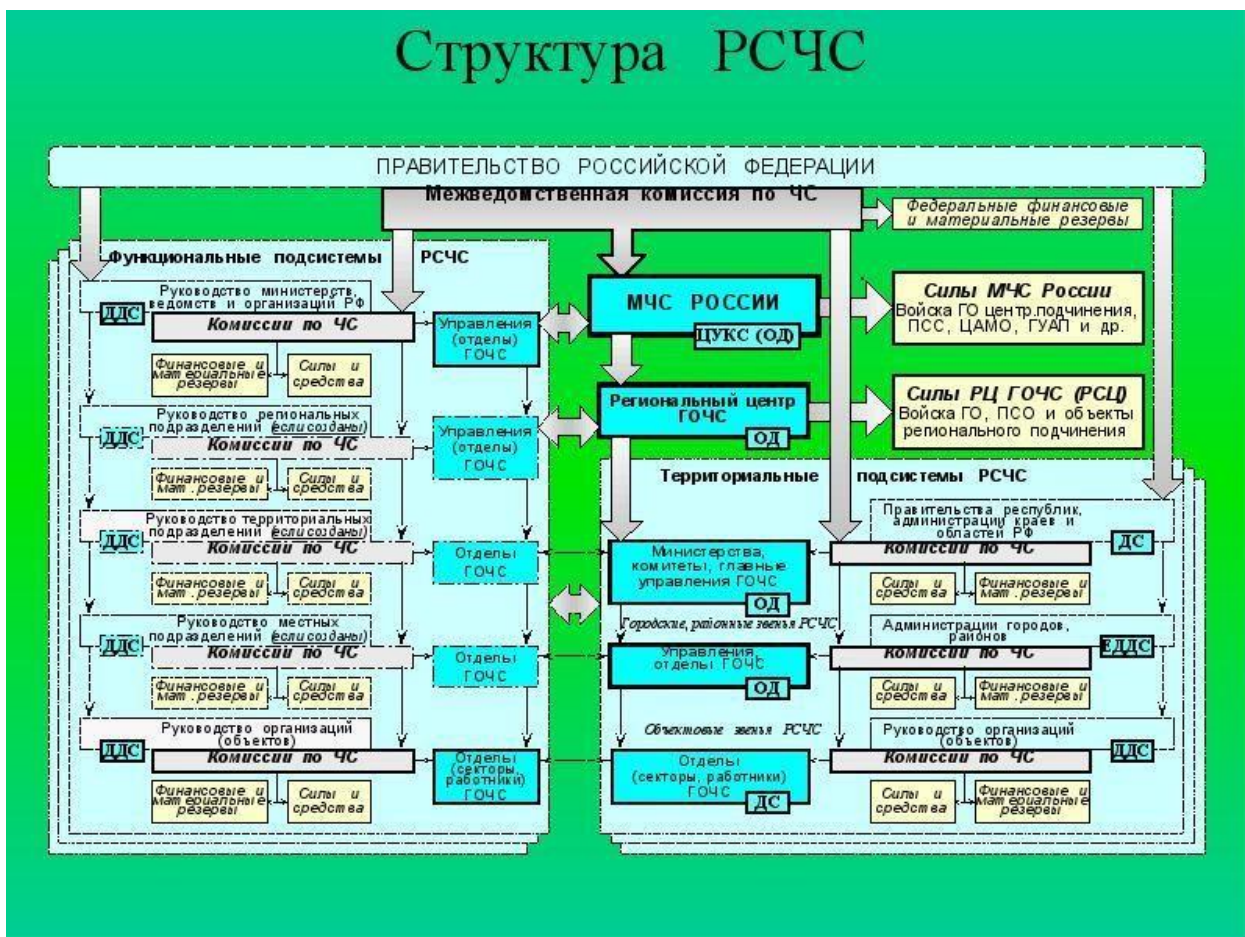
Структура РСЧС

ПРАВИТЕЛЬСТВО РОССИЙСКОЙ ФЕДЕРАЦИИ

Межведомственная комиссия по ЧС

Федеральные финансовые и материальные резервы

Функциональные подсистемы РСЧС

Руководство министерств, ведомств и организаций РФ

ДДС

Комиссии по ЧС

Финансовые и материальные резервы

Силы и средства

Управления (отделы) ГОЧС

МЧС РОССИИ

ЦУКС (ОД)

Силы МЧС России
Войска ГО центр.подчинения, ПСС, ЦАМО, ГУАП и др.

Руководство региональных подразделений (если созданы)

ДДС

Комиссии по ЧС

Финансовые и мат. резервы

Силы и средства

Управления (отделы) ГОЧС

Региональный центр ГОЧС

ОД

Силы РЦ ГОЧС (РСЦ)
Войска ГО, ПСО и объекты регионального подчинения

Руководство территориальных подразделений (если созданы)

ДДС

Комиссии по ЧС

Финансовые и мат. резервы

Силы и средства

Отделы ГОЧС

Территориальные подсистемы РСЧС

Министерства, комитеты, главные управления ГОЧС

ОД

Правительства республик, администрации краев и областей РФ

Комиссии по ЧС

ДС

Силы и средства

Финансовые и мат. резервы

Руководство местных подразделений (если созданы)

ДДС

Комиссии по ЧС

Финансовые и мат. резервы

Силы и средства

Отделы ГОЧС

Городские, районные звенья РСЧС

Управления, отделы ГОЧС

ОД

Администрации городов, районов

Комиссии по ЧС

ЕДДС

Силы и средства

Финансовые и мат. резервы

Руководство организаций (объектов)

ДДС

Комиссии по ЧС

Финансовые и материальные резервы

Силы и средства

Отделы (секторы, работники) ГОЧС

Объектовые звенья РСЧС

Отделы (секторы, работники) ГОЧС

ДС

Руководство организаций (объектов)

Комиссии по ЧС

ДДС

Силы и средства

Финансовые и материальные резервы